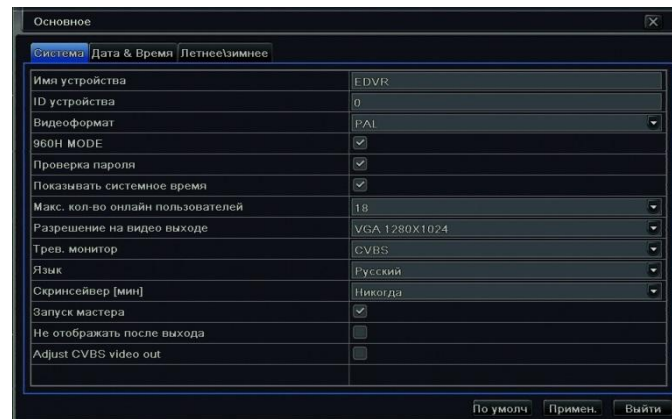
Основное

Система | Дата & Время | Летнее\зимнее

| | |
|---|---|
| Имя устройства | EDVR |
| ID устройства | 0 |
| Видеоформат | PAL |
| 960H MODE | ✓ |
| Проверка пароля | ✓ |
| Показывать системное время | ✓ |
| Макс. кол-во онлайн пользователей | 18 |
| Разрешение на видео выходе | VGA 1280X1024 |
| Трев. монитор | CVBS |
| Язык | Русский |
| Скринсейвер [мин] | Никогда |
| Запуск мастера | ✓ |
| Не отображать после выхода | |
| Adjust CVBS video out | |
| | |

По умолч | Примен. | Выйти